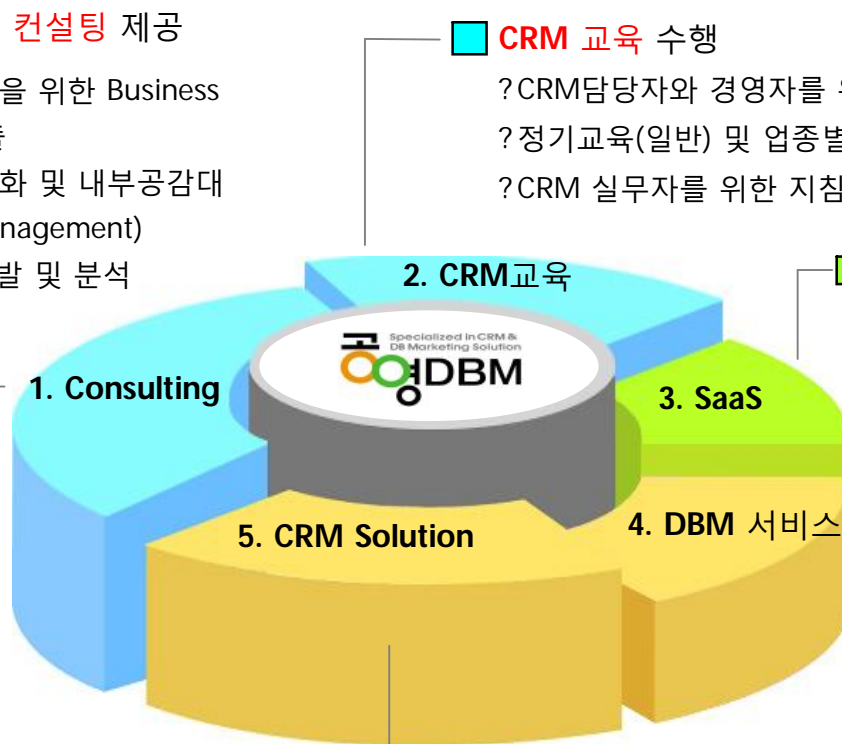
컨설팅 제공

을 위한 Business
를
화 및 내부공감대
nagement)
발 및 분석

CRM 교육 수행

?CRM담당자와 경영자를 위
?정기교육(일반) 및 업종별
?CRM 실무자를 위한 지침

2. CRM교육

Specialized in CRM & DB Marketing Solution
공영DBM

1. Consulting

3. SaaS

4. DBM 서비스

5. CRM Solution